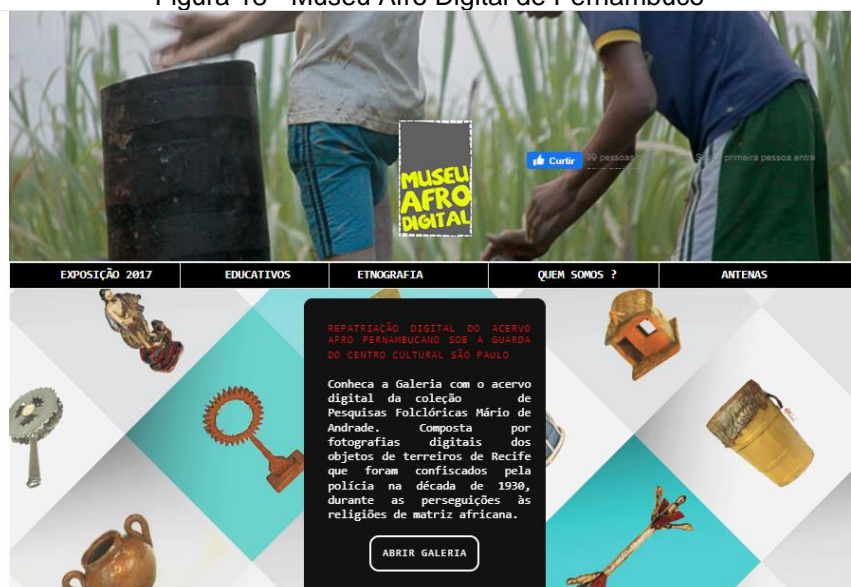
Figura 18 - Museu Afro Digital de Pernambuco

MUSEU AFRO DIGITAL

Curtir 99 pessoas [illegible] primeira pessoa entre

EXPOSIÇÃO 2017 | EDUCATIVOS | ETNOGRAFIA | QUEM SOMOS ? | ANTENAS

REPATRIAÇÃO DIGITAL DO ACERVO AFRO PERNAMBUCANO SOB A GUARDA DO CENTRO CULTURAL SÃO PAULO

Conheca a Galeria com o acervo digital da coleção de Pesquisas Folclóricas Mário de Andrade. Composta por fotografias digitais dos objetos de terreiros de Recife que foram confiscados pela polícia na década de 1930, durante as perseguições às religiões de matriz africana.

ABRIR GALERIA